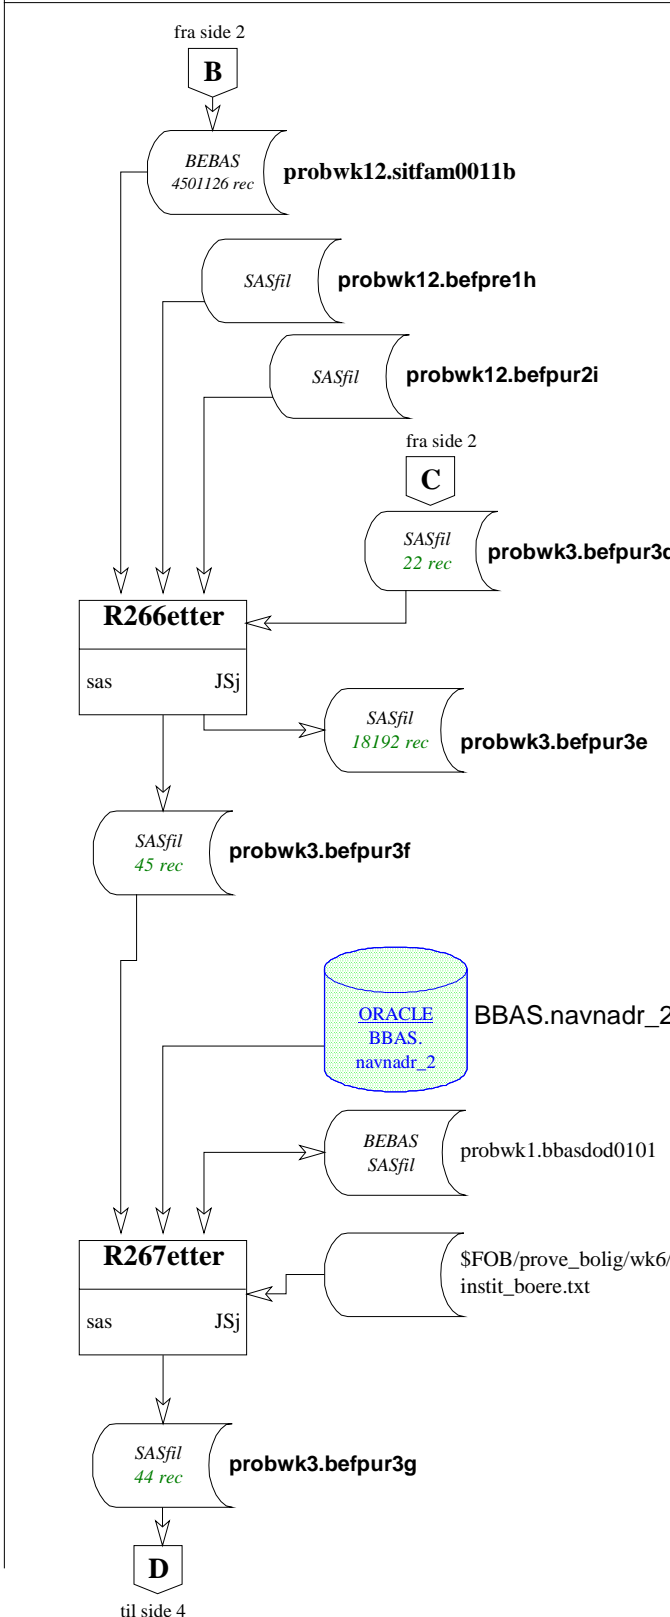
fra side 2

B

BEBAS
4501126 rec
probwk12.sitfam0011b

SASfil
probwk12.befpre1h

SASfil
probwk12.befpur2i

fra side 2

C

SASfil
22 rec
probwk3.befpur3c

R266etter

sas JSj

SASfil
18192 rec
probwk3.befpur3e

SASfil
45 rec
probwk3.befpur3f

ORACLE
BBAS.
navnadr_2
BBAS.navnadr_2

BEBAS
SASfil
probwk1.bbasdod0101

R267etter

sas JSj

$FOB/prove_bolig/wk6/
instit_boere.txt

SASfil
44 rec
probwk3.befpur3g

D

til side 4